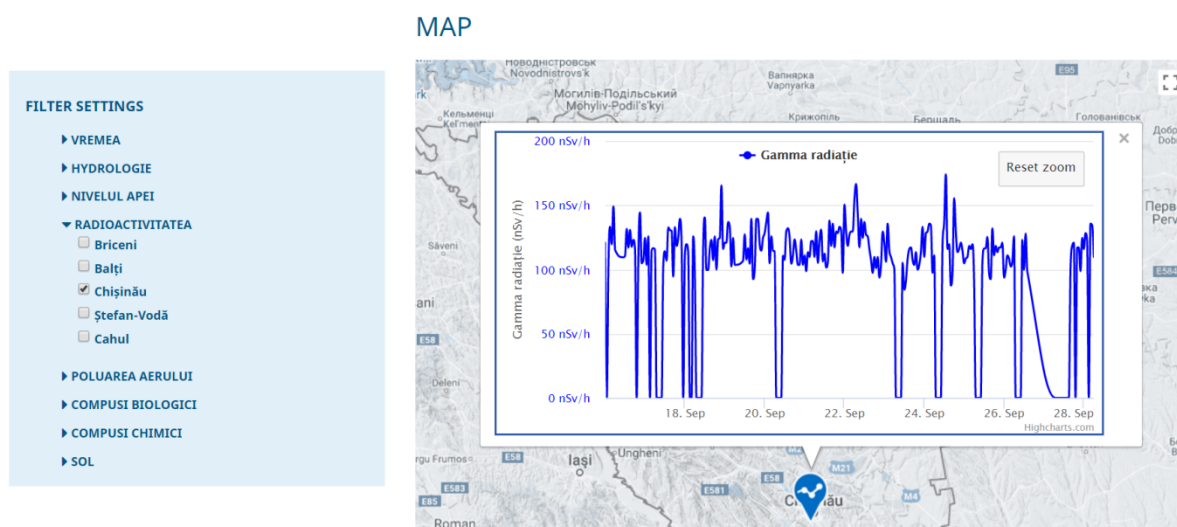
MAP

FILTER SETTINGS

VREMEA

HYDROLOGIE

NIVELUL APEI

RADIOACTIVITATEA

Briceni

Balți

Chișinău

Ștefan-Vodă

Cahul

POLUAREA AERULUI

COMPUSI BIOLOGICI

COMPUSI CHIMICI

SOL

Новоднiстровськ
Novodnistrovs'k
Могилів-Подільський
Mohyliv-Podil's'kyi
Ваплярка
Vapnyarka
E95
Кельменці
Крижопіль
Бершадь
Голованівськ
Добр
Dobr
Перв
Perv
Săveni
E584
ani
E58
Deleni
Ungheni
Iași
rgu Frumos
E58
E583
E581
M21
M4
E85
Roman
Chișinău

Gamma radiație
Reset zoom
Gamma radiație (nSv/h)
200 nSv/h
150 nSv/h
100 nSv/h
50 nSv/h
0 nSv/h
18. Sep
20. Sep
22. Sep
24. Sep
26. Sep
28. Sep
Highcharts.com
×